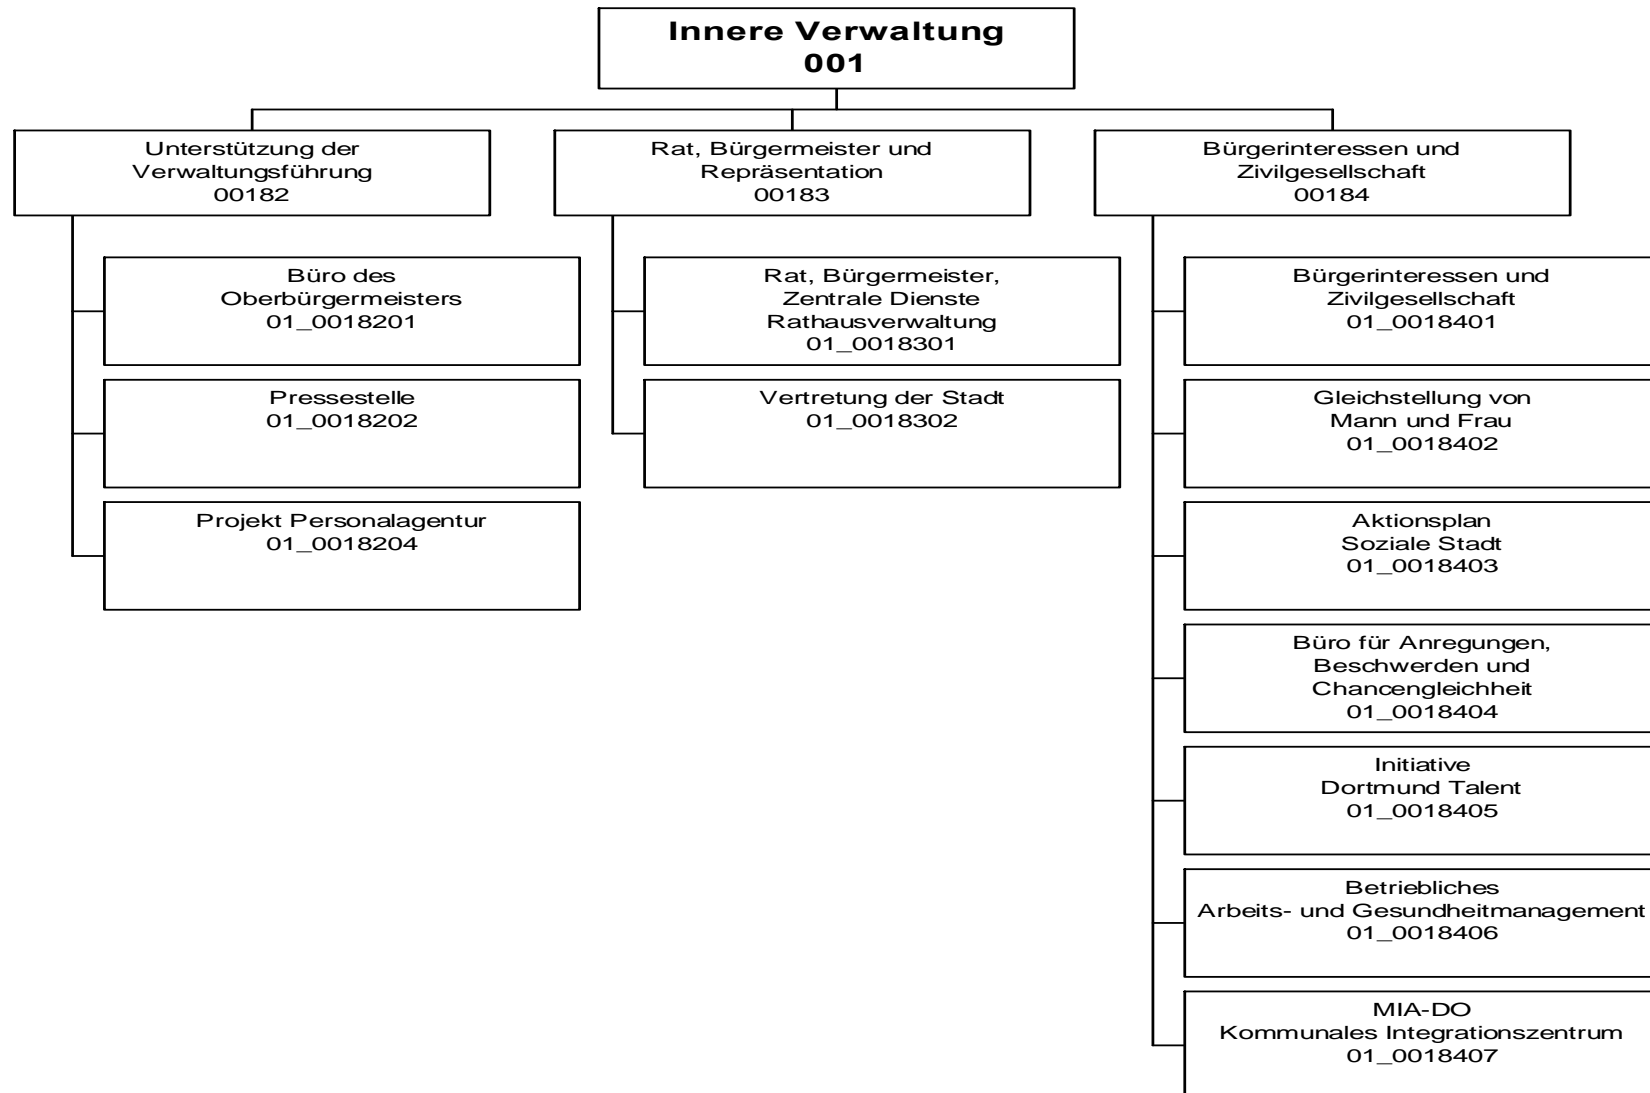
Innere Verwaltung
001

Unterstützung der Verwaltungsführung
00182

Büro des Oberbürgermeisters
01_0018201

Pressestelle
01_0018202

Projekt Personalagentur
01_0018204

Rat, Bürgermeister und Repräsentation
00183

Rat, Bürgermeister, Zentrale Dienste Rathausverwaltung
01_0018301

Vertretung der Stadt
01_0018302

Bürgerinteressen und Zivilgesellschaft
00184

Bürgerinteressen und Zivilgesellschaft
01_0018401

Gleichstellung von Mann und Frau
01_0018402

Aktionsplan Soziale Stadt
01_0018403

Büro für Anregungen, Beschwerden und Chancengleichheit
01_0018404

Initiative Dortmund Talent
01_0018405

Betriebliches Arbeits- und Gesundheitmanagement
01_0018406

MIA-DO Kommunales Integrationszentrum
01_0018407